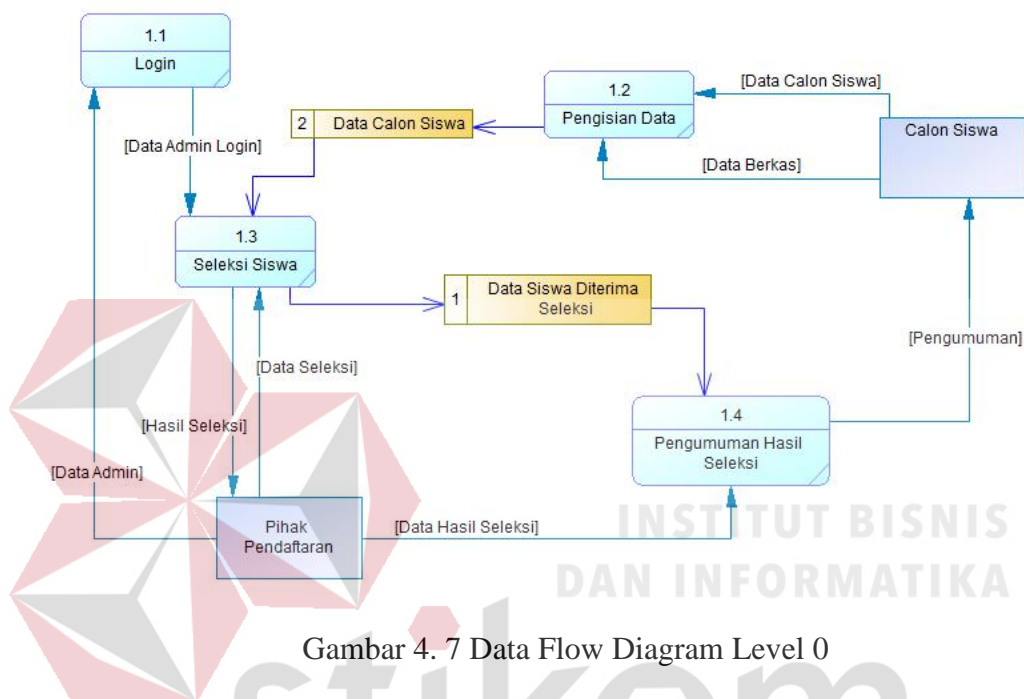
1.1
Login

1.2
Pengisian Data

[Data Calon Siswa]

2 Data Calon Siswa

Calon Siswa

[Data Admin Login]

[Data Berkas]

1.3
Seleksi Siswa

1 Data Siswa Diterima Seleksi

[Pengumuman]

[Data Seleksi]

[Hasil Seleksi]

1.4
Pengumuman Hasil Seleksi

[Data Admin]

Pihak Pendaftaran

[Data Hasil Seleksi]

INSTITUT BISNIS
DAN INFORMATIKA

Gambar 4. 7 Data Flow Diagram Level 0

stikom